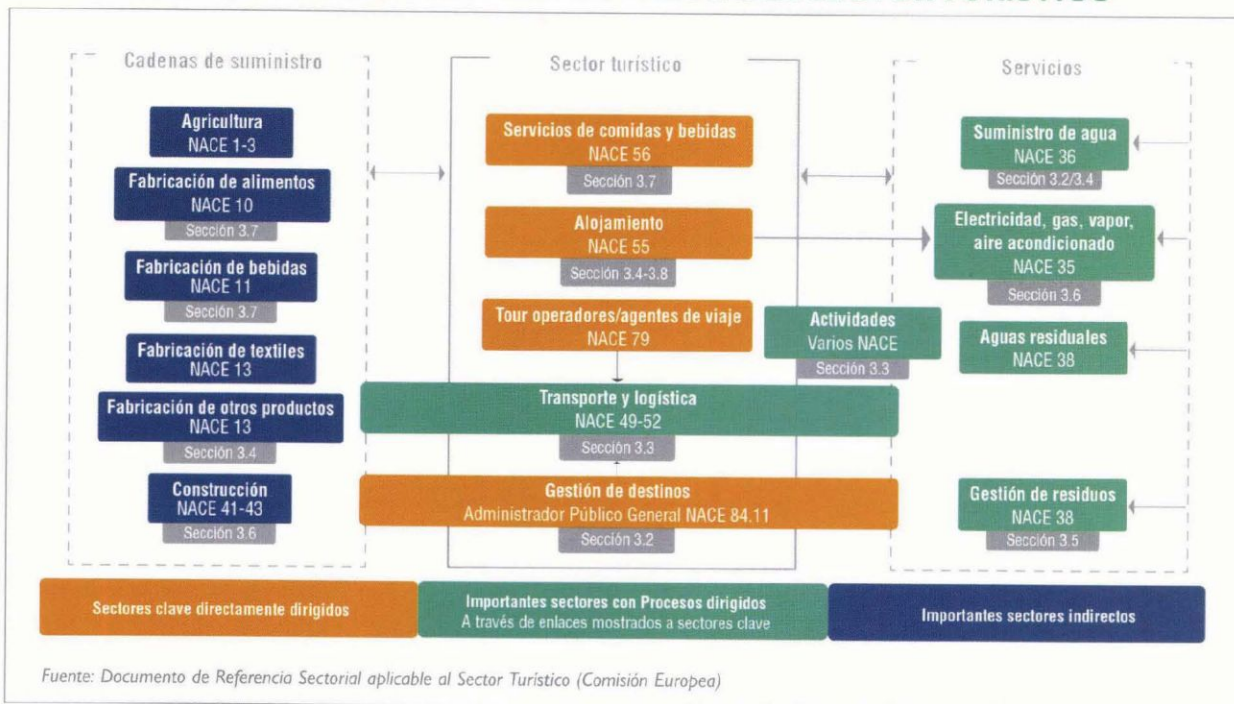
Cadenas de suministro

Agricultura
NACE 1-3

Fabricación de alimentos
NACE 10
Sección 3.7

Fabricación de bebidas
NACE 11
Sección 3.7

Fabricación de textiles
NACE 13

Fabricación de otros productos
NACE 13
Sección 3.4

Construcción
NACE 41-43
Sección 3.6

Sector turístico

Servicios de comidas y bebidas
NACE 56
Sección 3.7

Alojamiento
NACE 55
Sección 3.4-3.8

Tour operadores/agentes de viaje
NACE 79

Actividades
Varios NACE
Sección 3.3

Transporte y logística
NACE 49-52
Sección 3.3

Gestión de destinos
Administrador Público General NACE 84.11
Sección 3.2

Servicios

Suministro de agua
NACE 36
Sección 3.2/3.4

Electricidad, gas, vapor, aire acondicionado
NACE 35
Sección 3.6

Aguas residuales
NACE 38

Gestión de residuos
NACE 38
Sección 3.5

Sectores clave directamente dirigidos

Importantes sectores con Procesos dirigidos
A través de enlaces mostrados a sectores clave

Importantes sectores indirectos

Fuente: Documento de Referencia Sectorial aplicable al Sector Turístico (Comisión Europea)